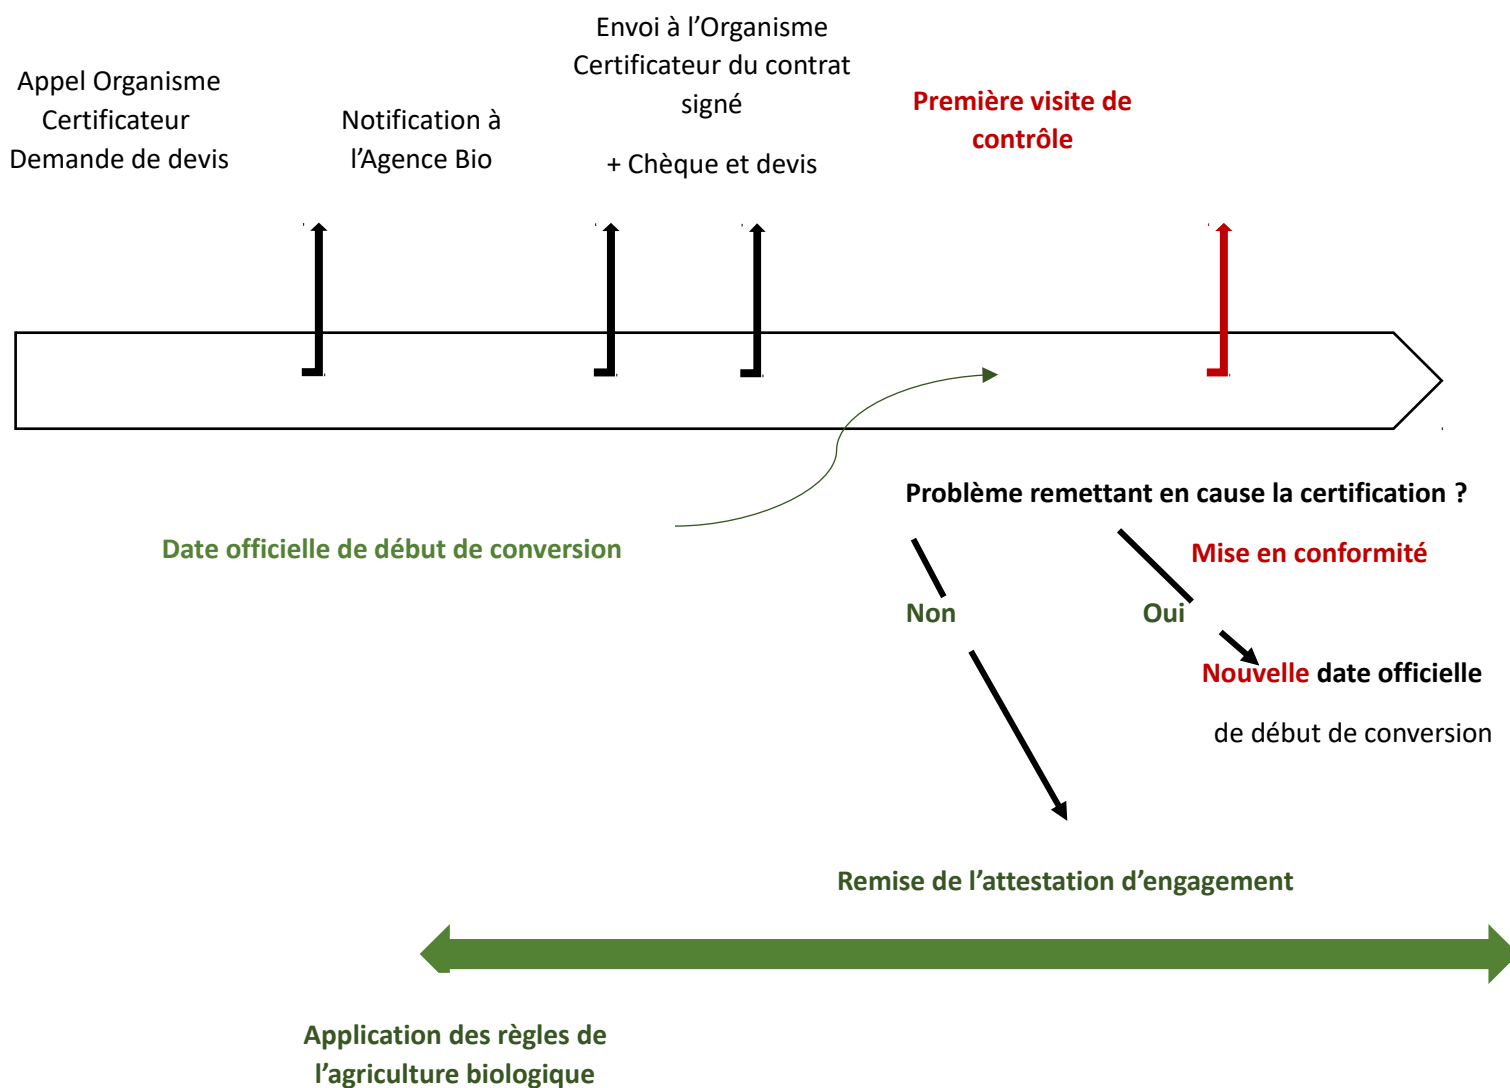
Appel Organisme Certificateur Demande de devis

Notification à l'Agence Bio

Envoi à l'Organisme Certificateur du contrat signé

+ Chèque et devis

Première visite de contrôle

Problème remettant en cause la certification ?

Date officielle de début de conversion

Mise en conformité

Non

Oui

Nouvelle date officielle

de début de conversion

Remise de l'attestation d'engagement

Application des règles de l'agriculture biologique